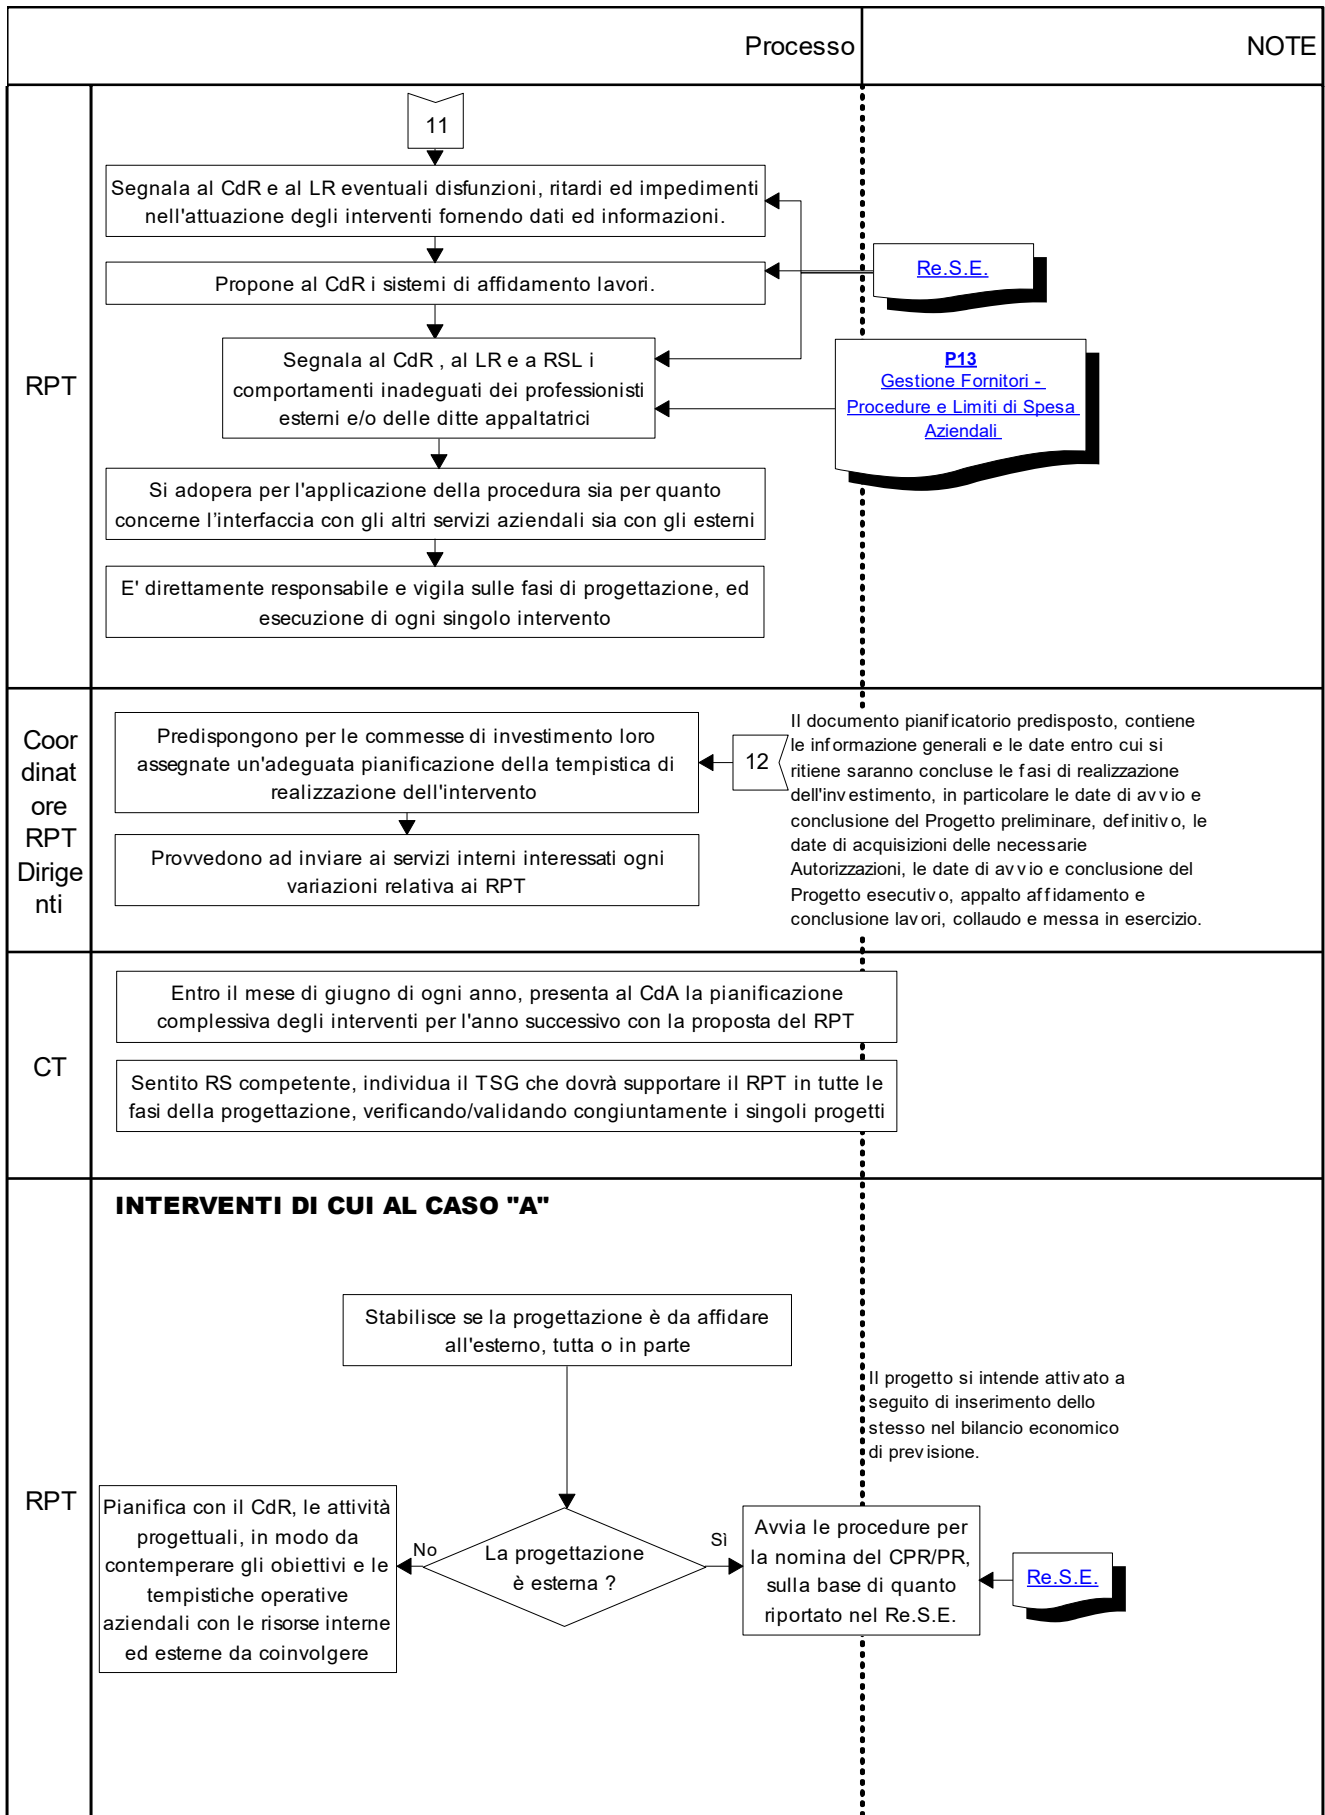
Processo

NOTE

RPT

11

Segnala al CdR e al LR eventuali disfunzioni, ritardi ed impedimenti nell'attuazione degli interventi fornendo dati ed informazioni.

Propone al CdR i sistemi di affidamento lavori.

Re.S.E.

Segnala al CdR , al LR e a RSL i comportamenti inadeguati dei professionisti esterni e/o delle ditte appaltatrici

P13
Gestione Fornitori - Procedure e Limiti di Spesa Aziendali

Si adopera per l'applicazione della procedura sia per quanto concerne l'interfaccia con gli altri servizi aziendali sia con gli esterni

E' direttamente responsabile e vigila sulle fasi di progettazione, ed esecuzione di ogni singolo intervento

Coordinatore RPT Dirigenti

Predispongono per le commesse di investimento loro assegnate un'adeguata pianificazione della tempistica di realizzazione dell'intervento

12

Il documento pianificatorio predisposto, contiene le informazione generali e le date entro cui si ritiene saranno concluse le fasi di realizzazione dell'investimento, in particolare le date di avvio e conclusione del Progetto preliminare, definitivo, le date di acquisizioni delle necessarie Autorizzazioni, le date di avvio e conclusione del Progetto esecutivo, appalto affidamento e conclusione lavori, collaudo e messa in esercizio.

Provvedono ad inviare ai servizi interni interessati ogni variazioni relativa ai RPT

CT

Entro il mese di giugno di ogni anno, presenta al CdA la pianificazione complessiva degli interventi per l'anno successivo con la proposta del RPT

Sentito RS competente, individua il TSG che dovrà supportare il RPT in tutte le fasi della progettazione, verificando/validando congiuntamente i singoli progetti

INTERVENTI DI CUI AL CASO "A"

Stabilisce se la progettazione è da affidare all'esterno, tutta o in parte

Il progetto si intende attivato a seguito di inserimento dello stesso nel bilancio economico di previsione.

RPT

Pianifica con il CdR, le attività progettuali, in modo da contemperare gli obiettivi e le tempistiche operative aziendali con le risorse interne ed esterne da coinvolgere

No

La progettazione è esterna ?

Sì

Avvia le procedure per la nomina del CPR/PR, sulla base di quanto riportato nel Re.S.E.

Re.S.E.